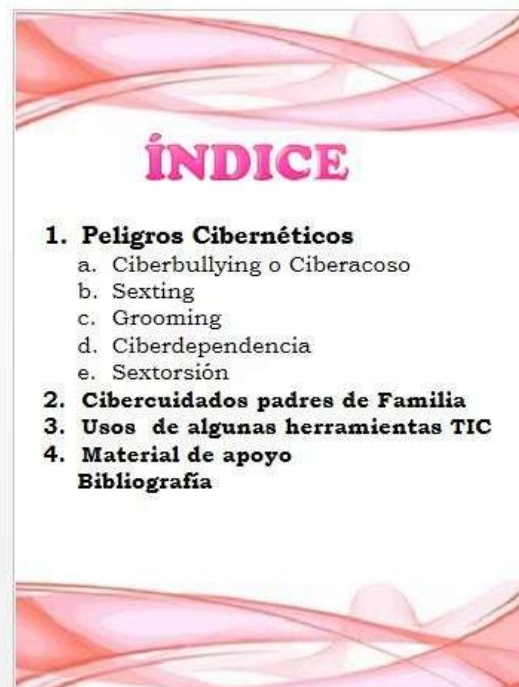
ÍNDICE

1. Peligros Cibernéticos
a. Ciberbullying o Ciberacoso
b. Sexting
c. Grooming
d. Ciberdependencia
e. Sextorsión
2. Cibercuidados padres de Familia
3. Usos de algunas herramientas TIC
4. Material de apoyo
Bibliografía